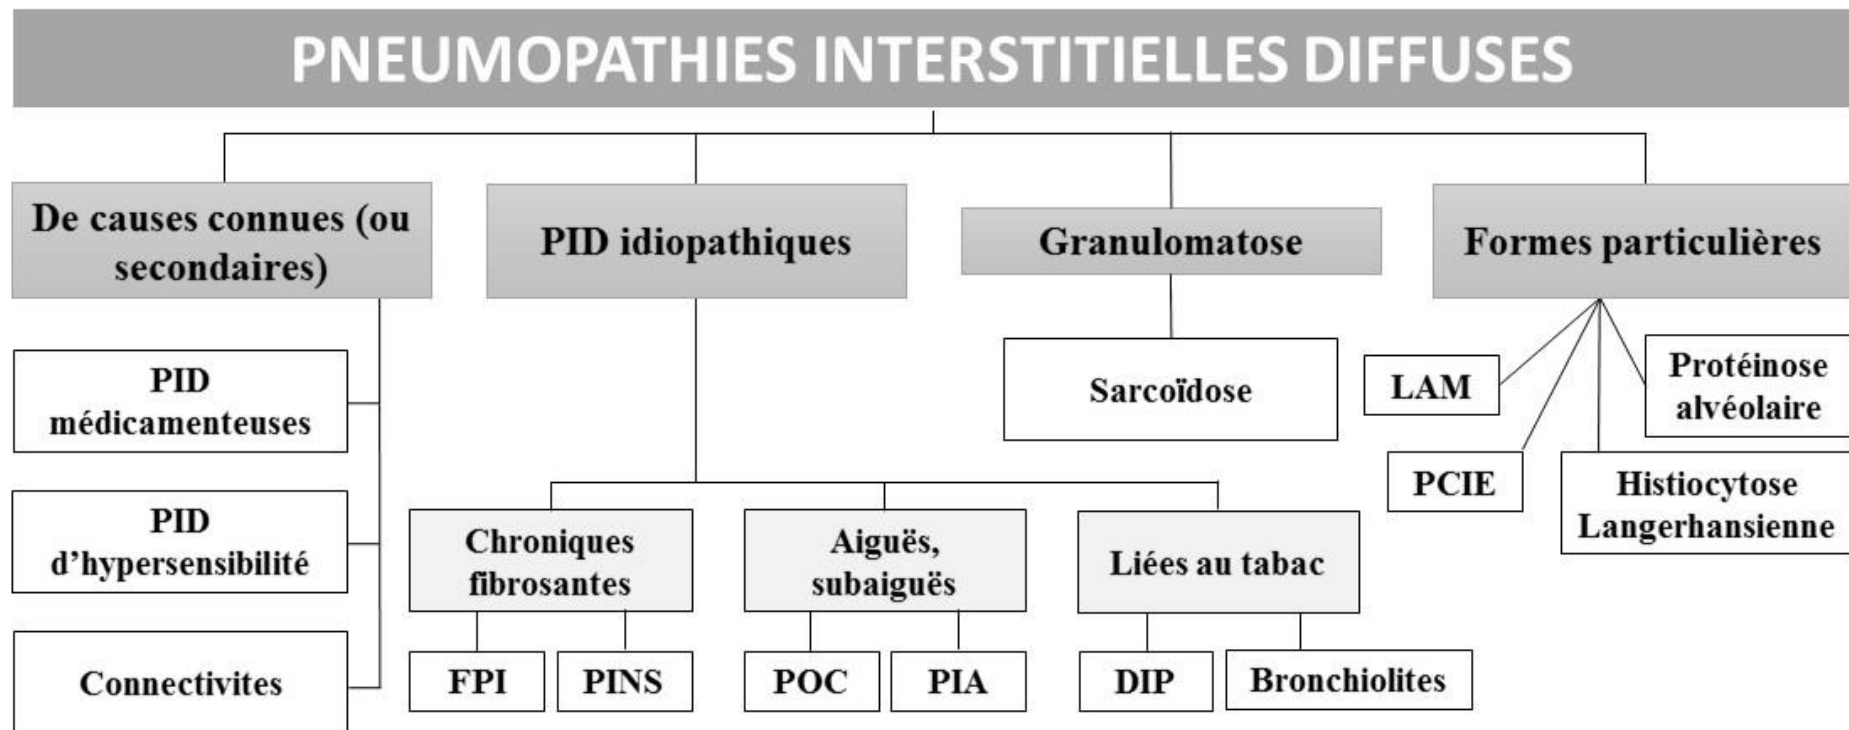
PNEUMOPATHIES INTERSTITIELLES DIFFUSES

De causes connues (ou secondaires)

PID idiopathiques

Granulomatose

Formes particulières

PID médicamenteuses

PID d'hypersensibilité

Connectivites

Chroniques fibrosantes

Aiguës, subaiguës

Liées au tabac

FPI

PINS

POC

PIA

DIP

Bronchiolites

Sarcoïdose

LAM

Protéinose alvéolaire

PCIE

Histiocytose Langerhansienne